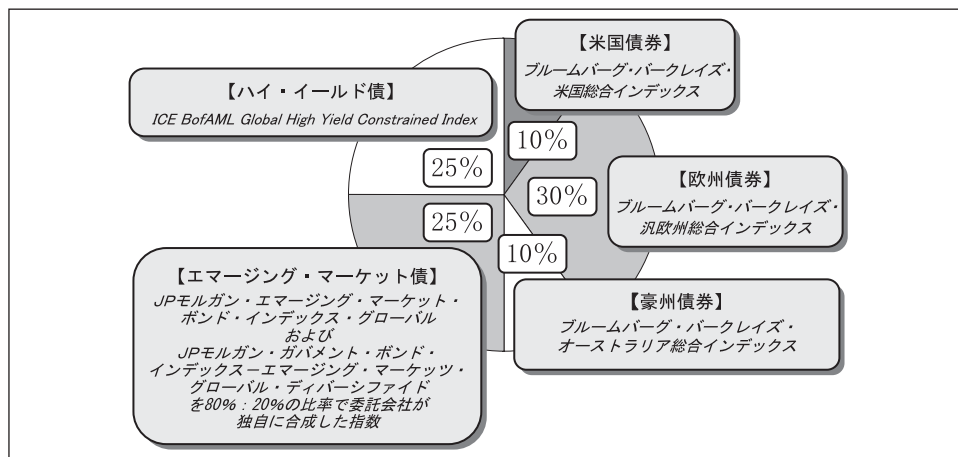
【米国債券】
ブルームバーグ・バークレイズ・米国総合インデックス

【ハイ・イールド債】
ICE BofAML Global High Yield Constrained Index

10%

25%

30%

【欧州債券】
ブルームバーグ・バークレイズ・汎欧州総合インデックス

25%

10%

【エマージング・マーケット債】
JPモルガン・エマージング・マーケット・ボンド・インデックス・グローバル
および
JPモルガン・ガバメント・ボンド・インデックス－エマージング・マーケッツ・グローバル・ディバーシファイド
を80%：20%の比率で委託会社が独自に合成した指数

【豪州債券】
ブルームバーグ・バークレイズ・オーストラリア総合インデックス